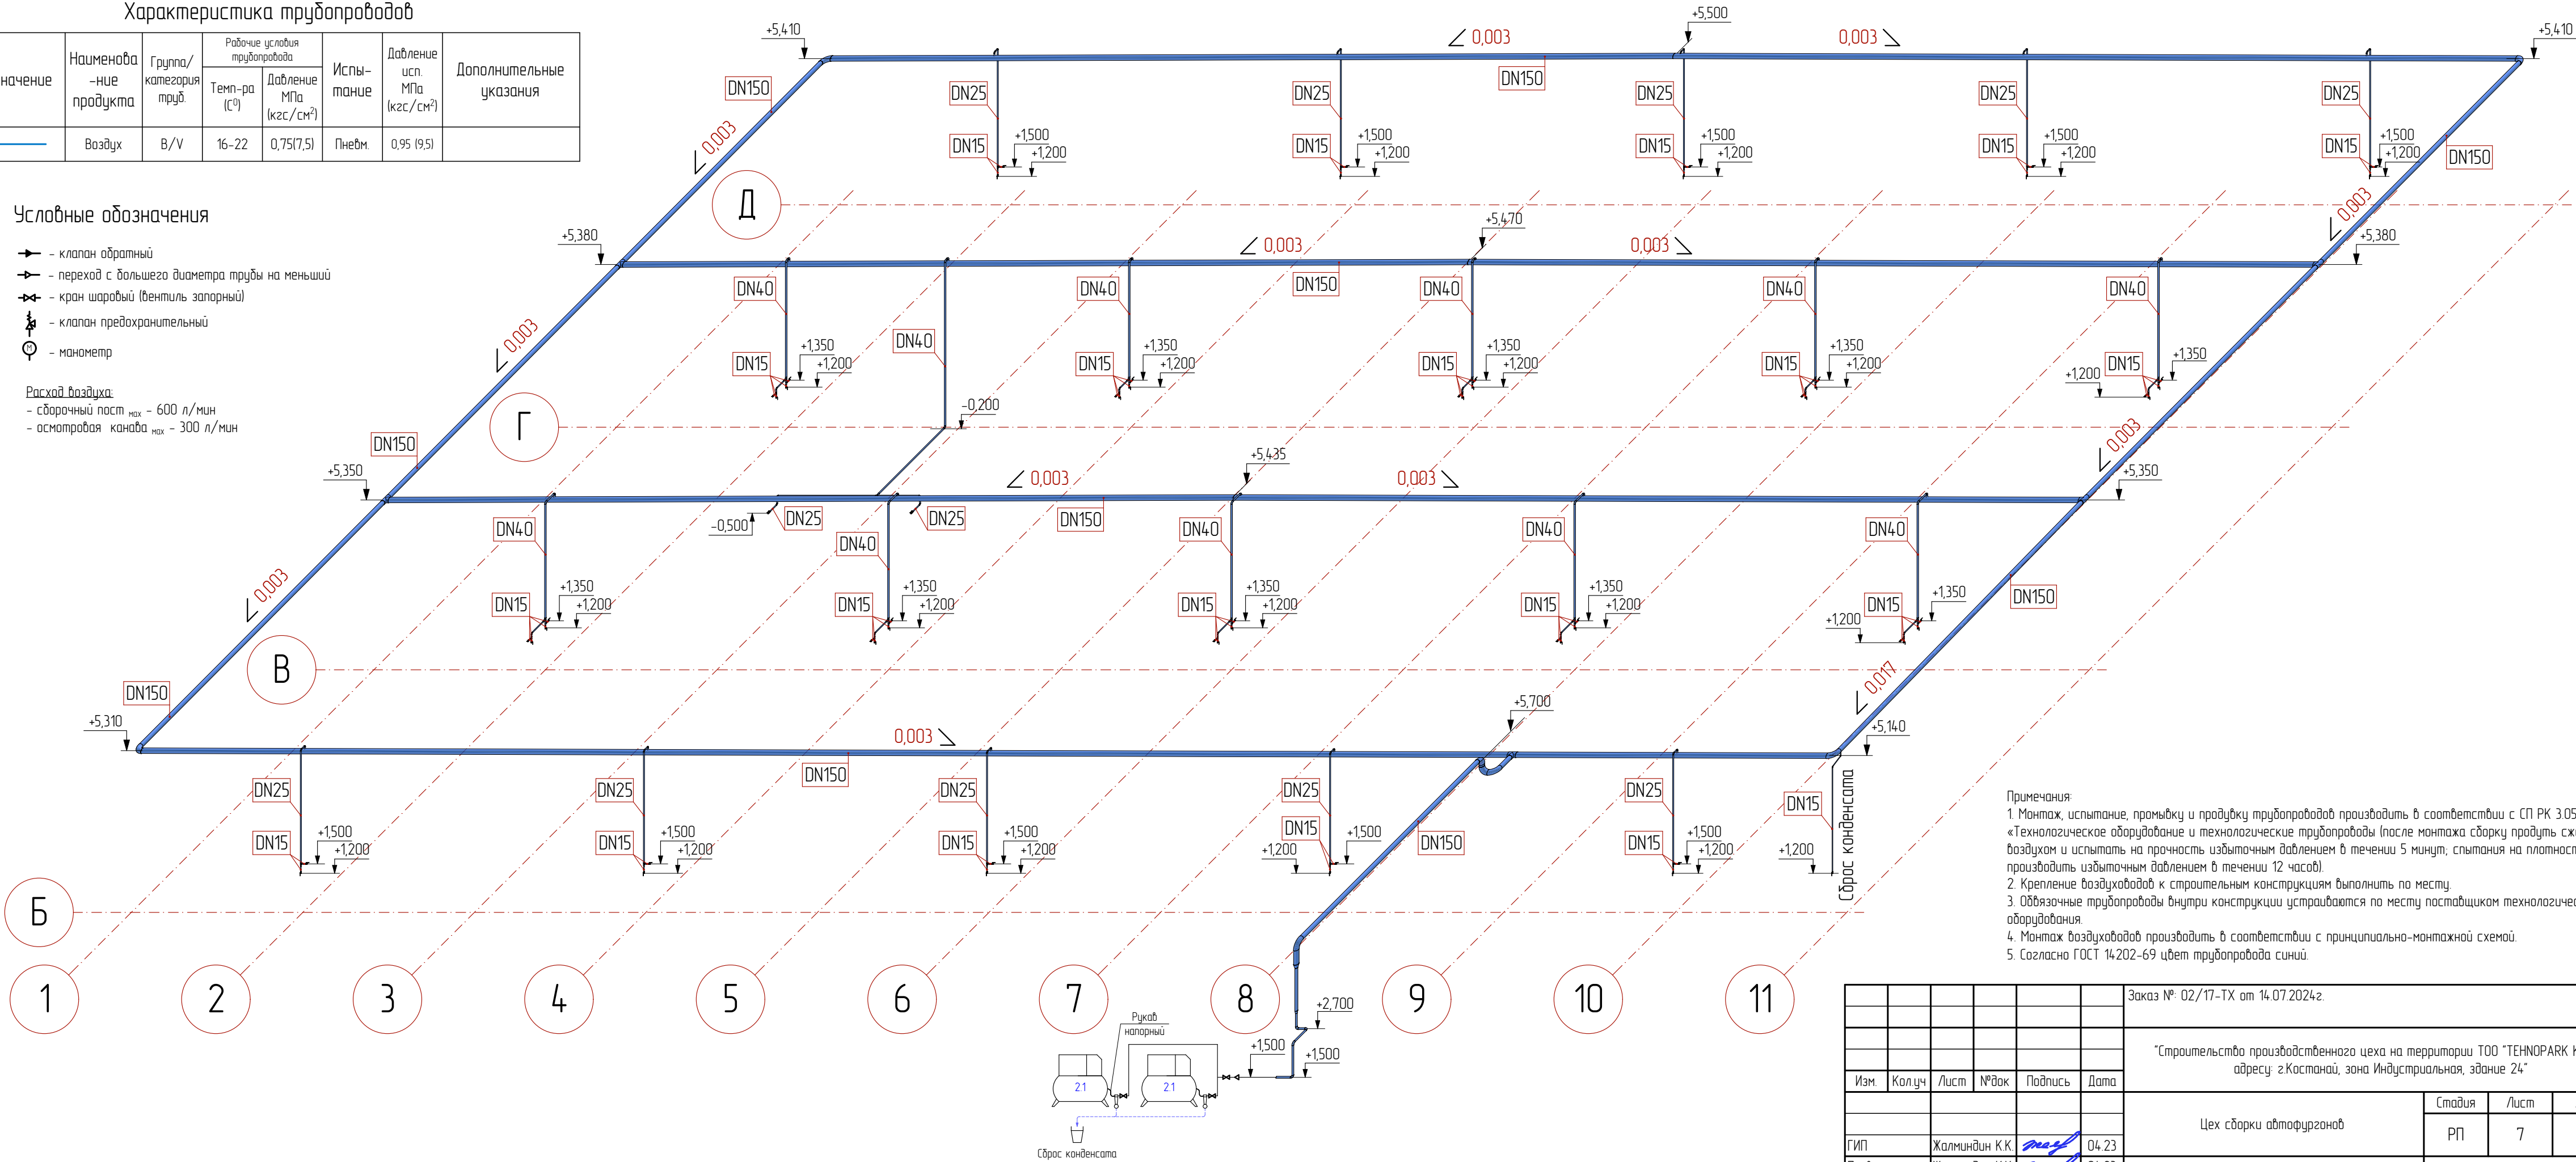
Характеристика трубопроводов

| начение | Наименова-ние продукта | Группа/категория труб. | Рабочие условия трубопровода: Темп-ра (C°) | Рабочие условия трубопровода: Давление МПа (кгс/см²) | Испы-тание | Давление исп. МПа (кгс/см²) | Дополнительные указания |
|---|---|---|---|---|---|---|---|
| | Воздух | B/V | 16-22 | 0,75(7,5) | Пневм. | 0,95 (9,5) | |

Условные обозначения
- клапан обратный
- переход с большего диаметра трубы на меньший
- кран шаровый (вентиль запорный)
- клапан предохранительный
- манометр

Расход воздуха:
- сборочный пост $_{max}$ - 600 л/мин
- осмотровая канава $_{max}$ - 300 л/мин

+5,410 +5,500 +5,410 0,003 0,003 DN150 DN150 DN25 DN25 DN25 DN25 DN25 DN15 DN15 DN15 DN15 DN15 +1,500 +1,200 DN150 0,003 Д
+5,380 +5,470 0,003 0,003 DN150 +5,380 DN40 DN40 DN40 DN40 DN40 DN40 DN15 +1,350 +1,200 0,003 -0,200 Г DN150
+5,350 +5,435 0,003 0,003 +5,350 DN40 DN25 DN25 DN150 -0,500 DN15 +1,350 +1,200 DN150 0,003 В DN150 0,017
+5,310 +5,700 0,003 +5,140 DN150 DN25 DN15 +1,500 +1,200 DN150 Сброс конденсата Б
1 2 3 4 5 6 7 8 9 10 11
+2,700 +1,500 +1,500 Рукав напорный 21 21 Сброс конденсата

Примечания:
1. Монтаж, испытание, промывку и продувку трубопроводов производить в соответствии с СП РК 3.05 «Технологическое оборудование и технологические трубопроводы (после монтажа сборку продуть сж воздухом и испытать на прочность избыточным давлением в течении 5 минут; спытания на плотнос производить избыточным давлением в течении 12 часов).
2. Крепление воздуховодов к строительным конструкциям выполнить по месту.
3. Обвязочные трубопроводы внутри конструкции устраиваются по месту поставщиком технологичес оборудования.
4. Монтаж воздуховодов производить в соответствии с принципиально-монтажной схемой.
5. Согласно ГОСТ 14202-69 цвет трубопровода синий.

Заказ №: 02/17-ТХ от 14.07.2024г.
"Строительство производственного цеха на территории ТОО "TEHNOPARK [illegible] адресу: г.Костанай, зона Индустриальная, здание 24"
Изм. Кол.уч Лист №док Подпись Дата
ГИП Жалминдин К.К. 04.23
Цех сборки автофургонов
Стадия Лист
РП 7